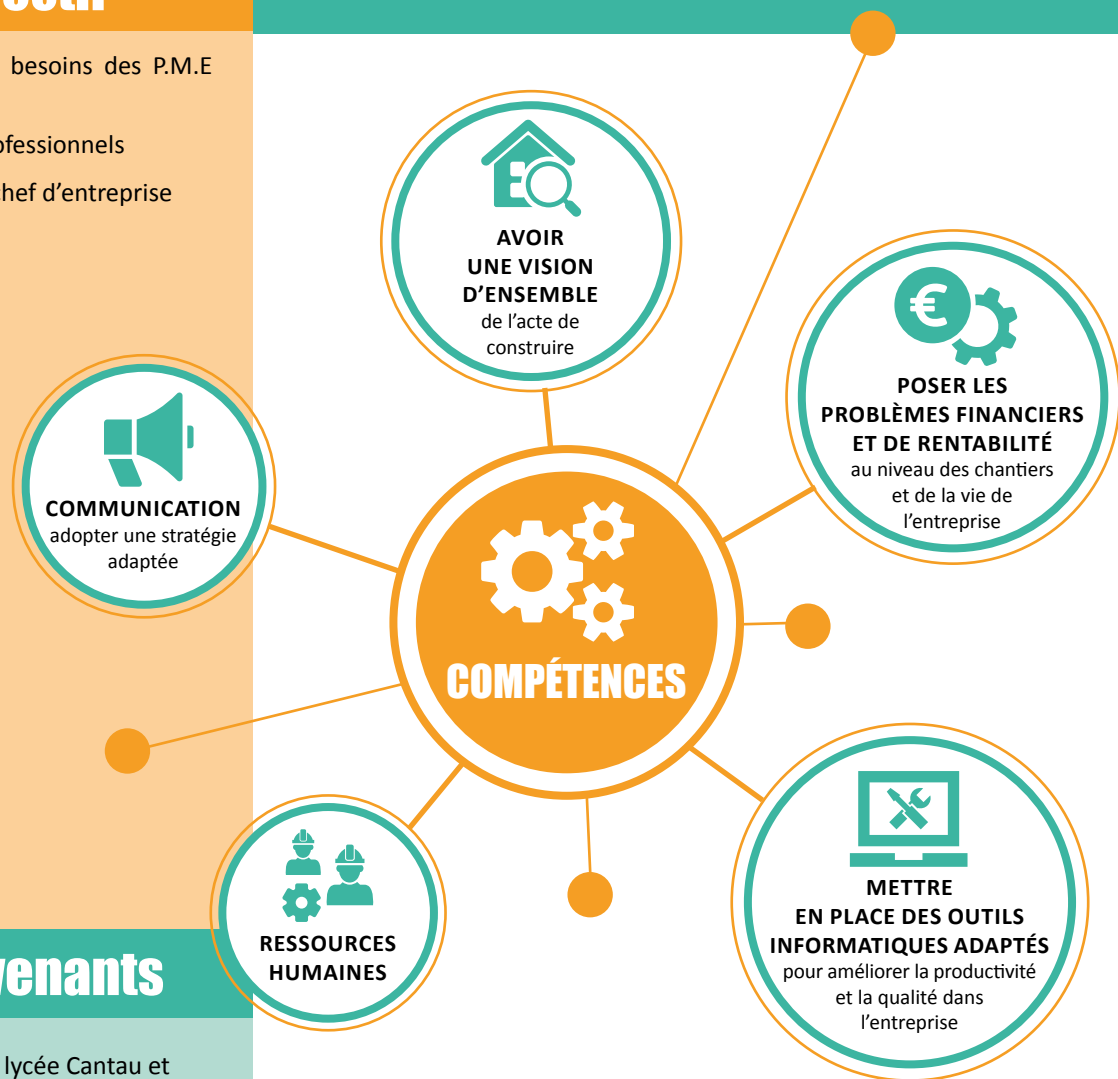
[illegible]ectif

besoins des P.M.E

ofessionnels

hef d'entreprise

AVOIR UNE VISION D'ENSEMBLE de l'acte de construire

POSER LES PROBLÈMES FINANCIERS ET DE RENTABILITÉ au niveau des chantiers et de la vie de l'entreprise

COMMUNICATION adopter une stratégie adaptée

COMPÉTENCES

RESSOURCES HUMAINES

METTRE EN PLACE DES OUTILS INFORMATIQUES ADAPTÉS pour améliorer la productivité et la qualité dans l'entreprise

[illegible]venants

lycée Cantau et